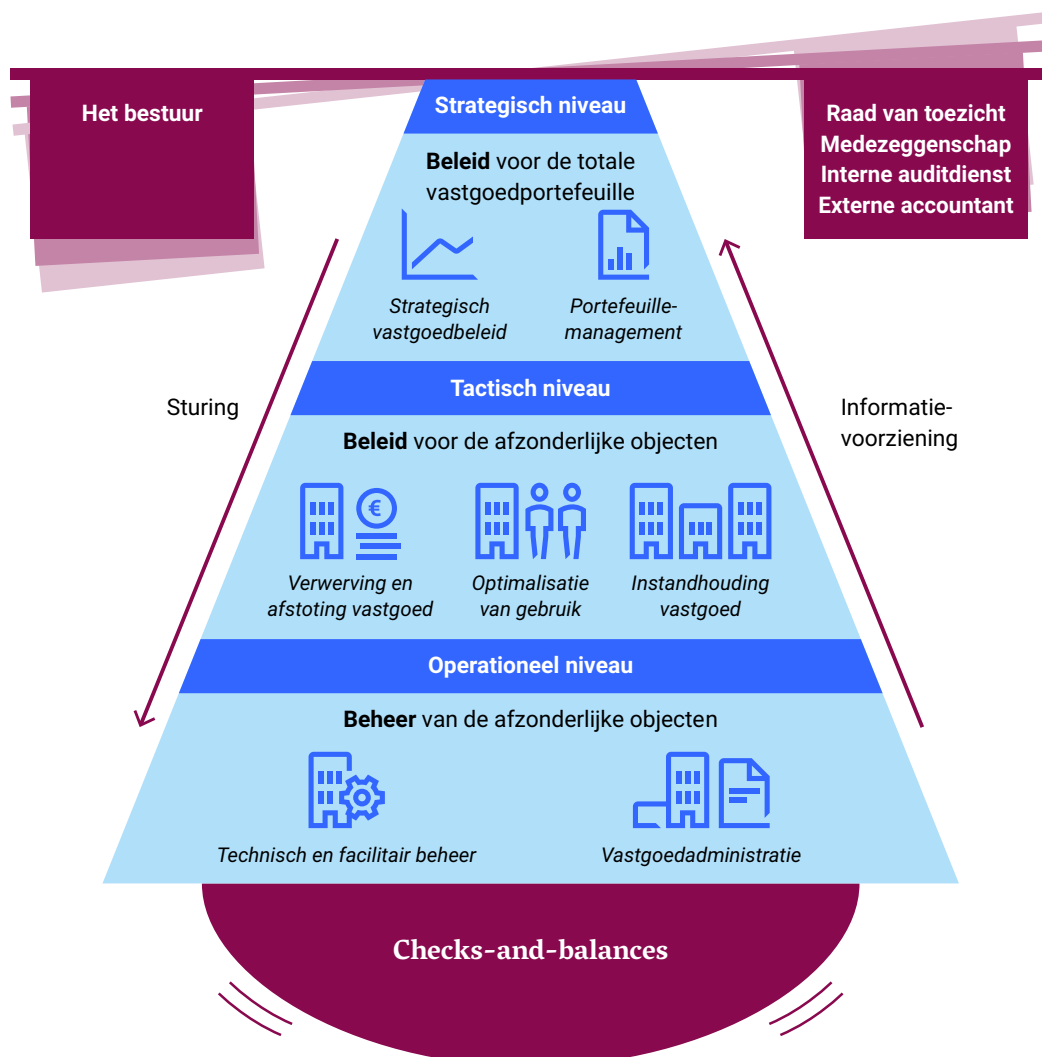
Het bestuur

Strategisch niveau

Raad van toezicht
Medezeggenschap
Interne auditdienst
Externe accountant

**Beleid** voor de totale vastgoedportefeuille

*Strategisch vastgoedbeleid*

*Portefeuillemanagement*

Sturing

Tactisch niveau

Informatievoorziening

**Beleid** voor de afzonderlijke objecten

*Verwerving en afstoting vastgoed*

*Optimalisatie van gebruik*

*Instandhouding vastgoed*

Operationeel niveau

**Beheer** van de afzonderlijke objecten

*Technisch en facilitair beheer*

*Vastgoedadministratie*

Checks-and-balances